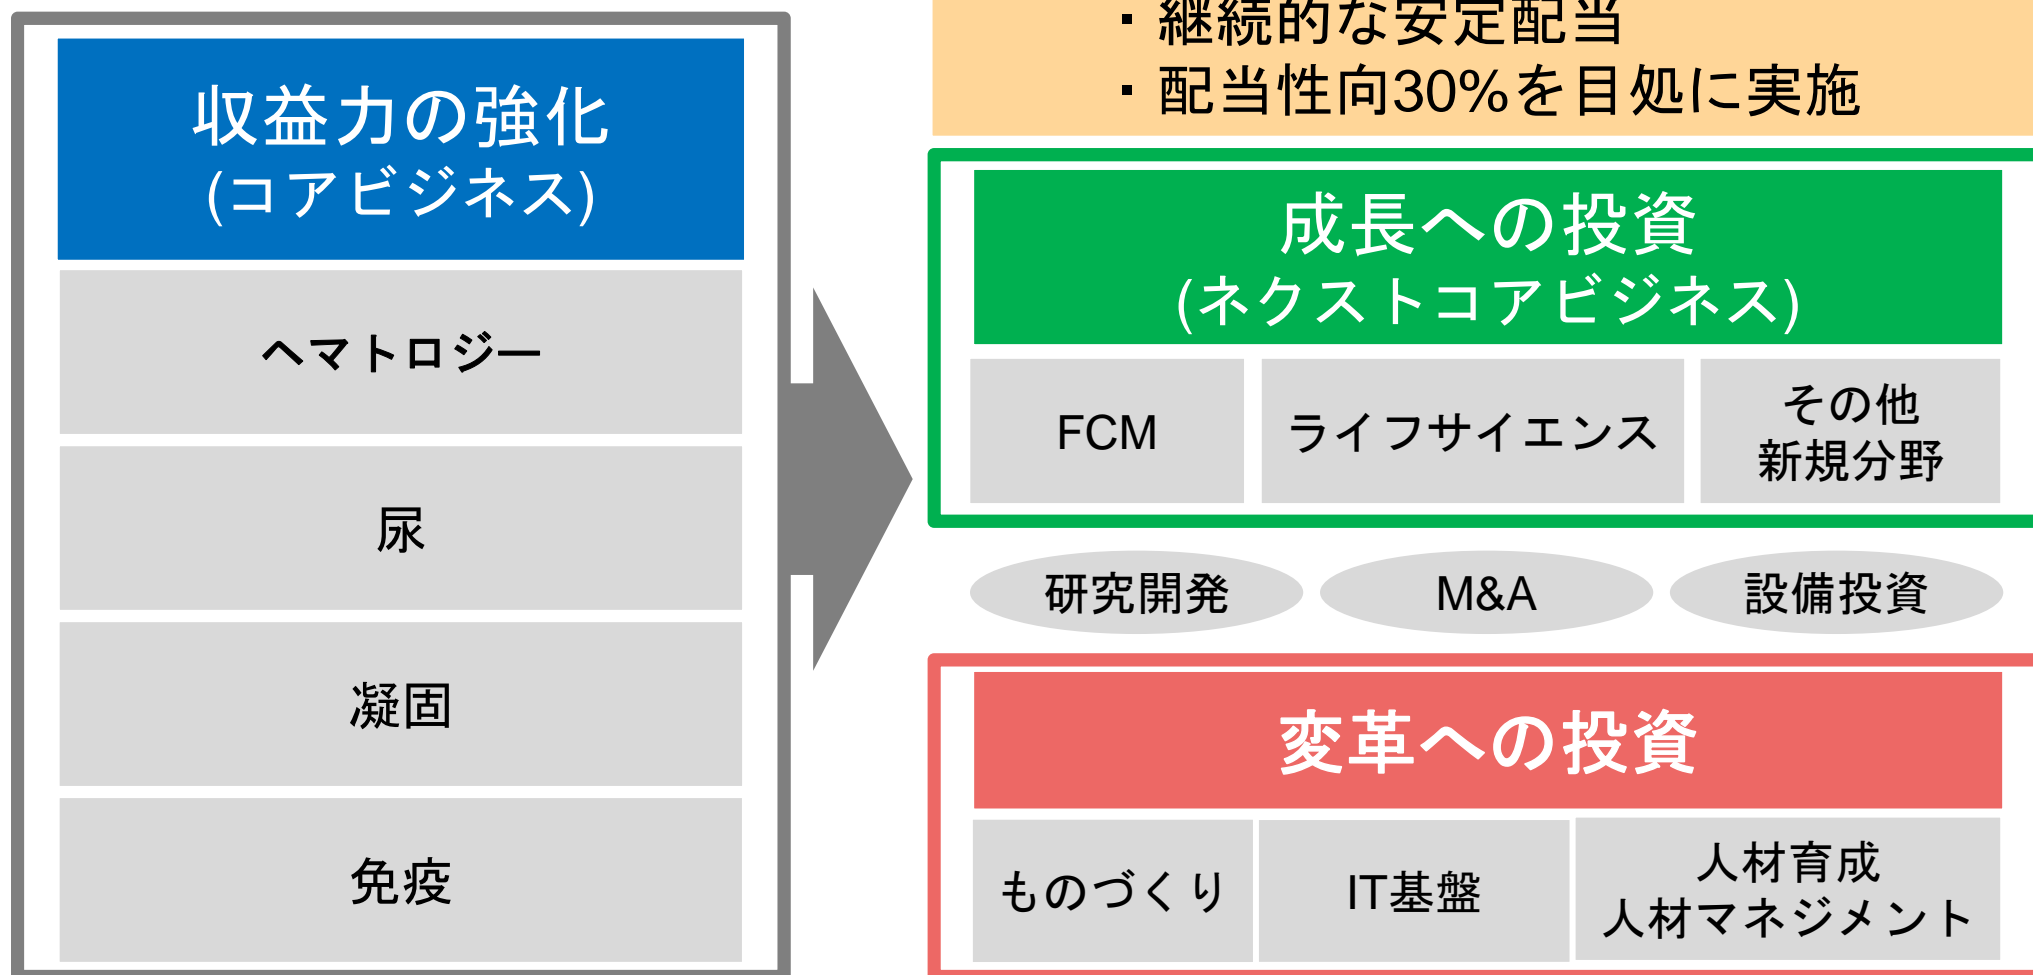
収益力の強化
(コアビジネス)

ヘマトロジー

尿

凝固

免疫

・継続的な安定配当
・配当性向30%を目処に実施

成長への投資
(ネクストコアビジネス)

FCM

ライフサイエンス

その他
新規分野

研究開発

M&A

設備投資

変革への投資

ものづくり

IT基盤

人材育成
人材マネジメント